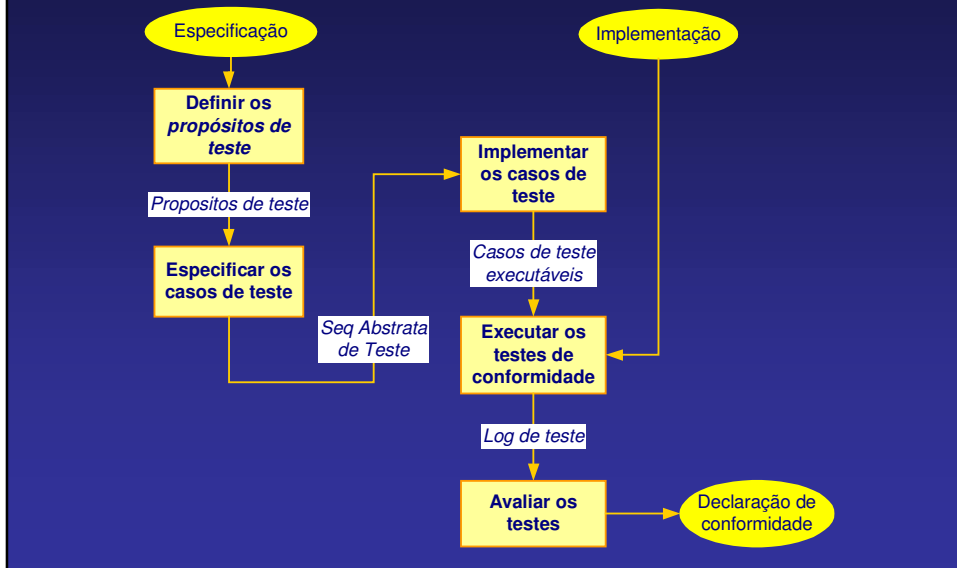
Especificação

Implementação

Definir os *propósitos de teste*

Propositos de teste

Especificar os casos de teste

Seq Abstrata de Teste

Implementar os casos de teste

Casos de teste executáveis

Executar os testes de conformidade

Log de teste

Avaliar os testes

Declaração de conformidade